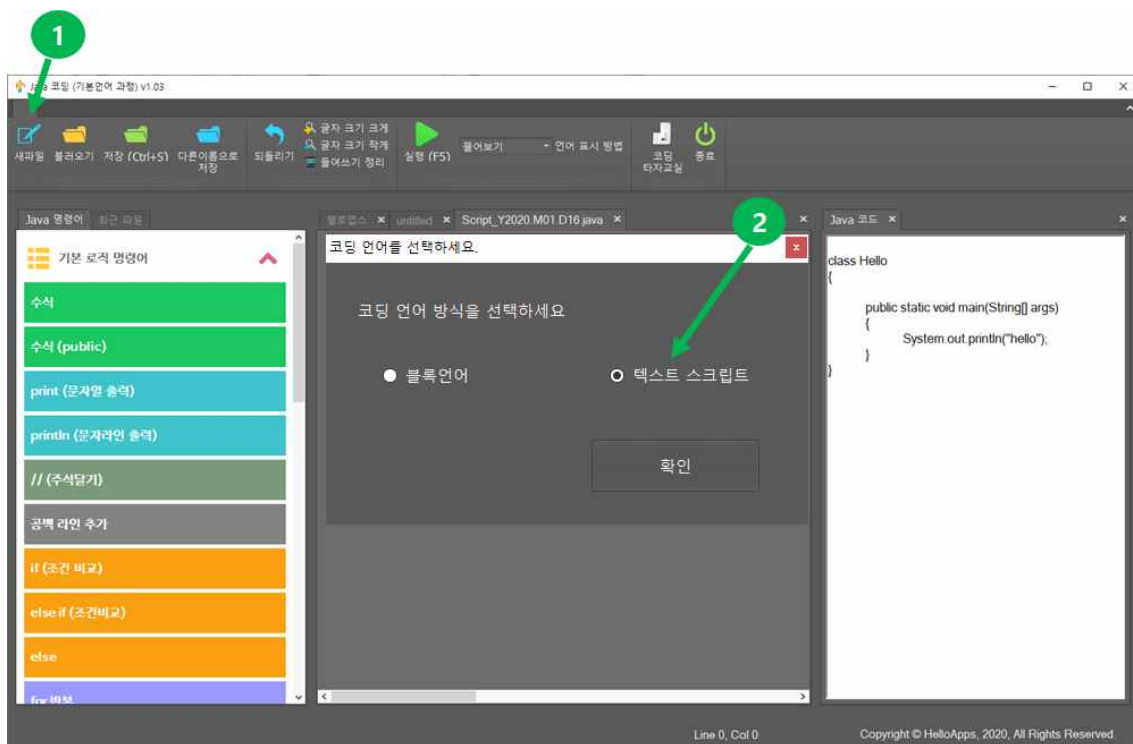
1

Java 코딩 (기본언어 과정) v1.03

새파일 불러오기 저장 (Ctrl+S) 다른이름으로 저장 되돌리기 글자 크기 크게 글자 크기 작게 들여쓰기 정리 실행 (F5) 풀어보기 언어 표시 방법 코딩 타자교실 종료

Java 명령어 최근 파일

기본 로직 명령어

수식

수식 (public)

print (문자열 출력)

println (문자라인 출력)

// (주석달기)

공백 라인 추가

if (조건 비교)

else if (조건비교)

else

for 반복

헬로앱스 × untitled × Script_Y2020.M01.D16.java ×

2

코딩 언어를 선택하세요.

코딩 언어 방식을 선택하세요

블록언어

텍스트 스크립트

확인

Java 코드 ×

class Hello
{
public static void main(String[] args)
{
System.out.println("hello");
}
}

Line 0, Col 0

Copyright © HelloApps, 2020, All Rights Reserved.